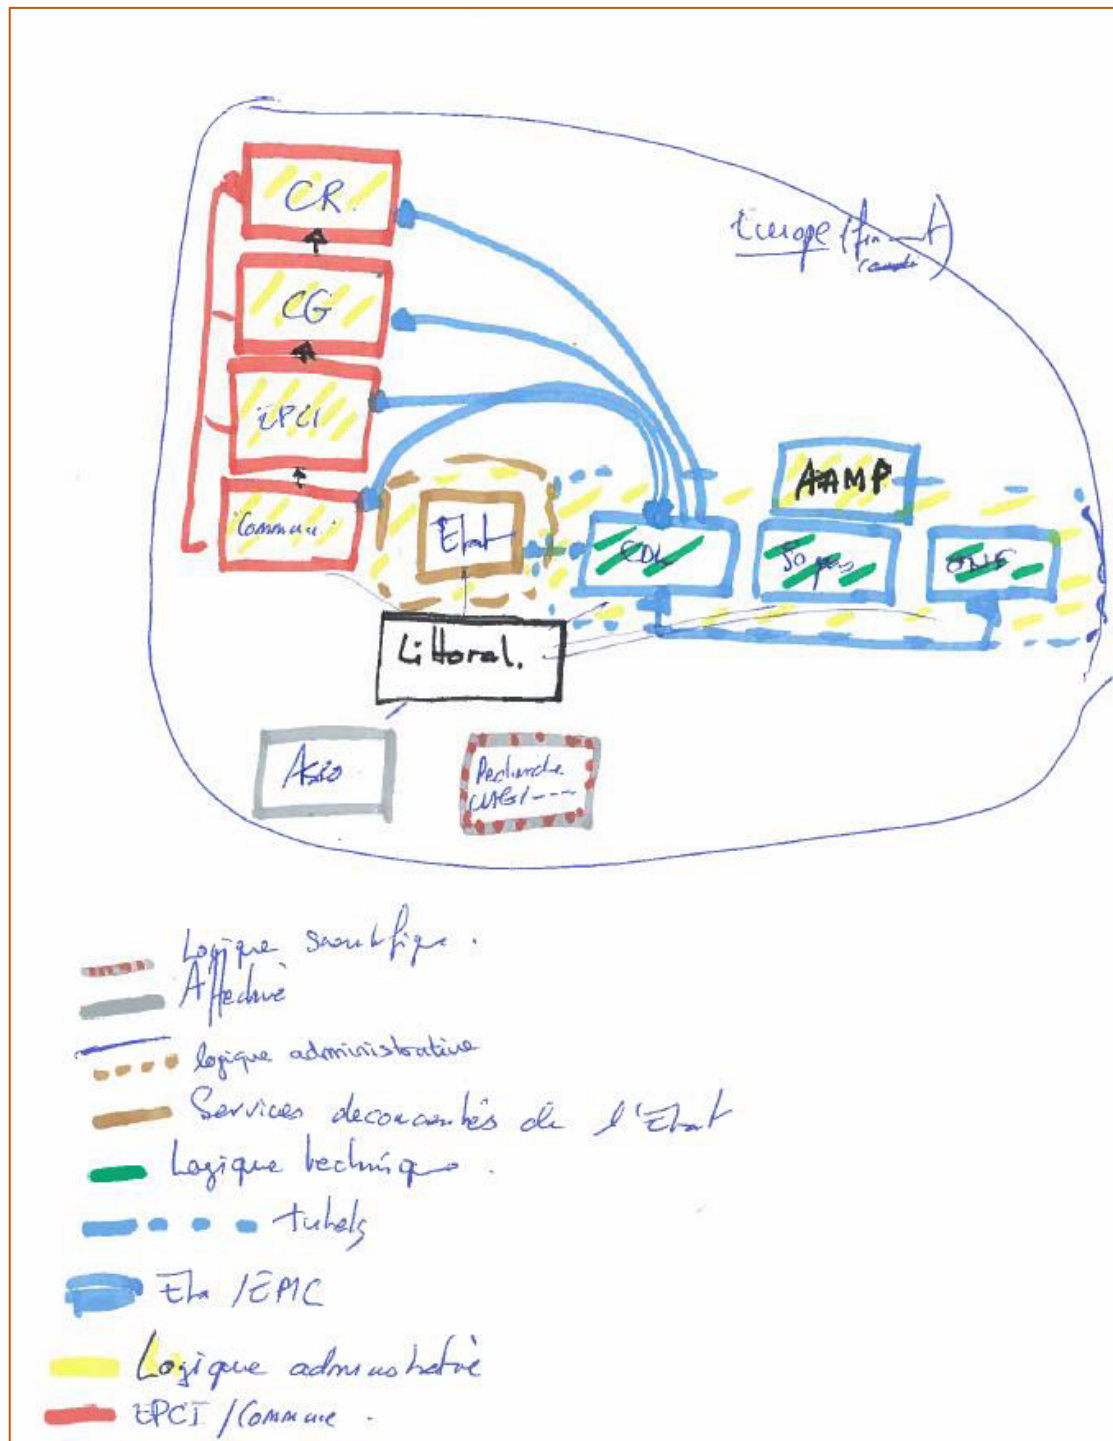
CR.

CG

EPCI

Commune

Europe (finant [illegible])

AAMP

Etat

CDL

Sopas

ONG

Littoral.

Asso

Recherche UBO/---

Logique scientifique.

Affective

logique administrative

Services deconcentrés de l'Etat

Logique technique.

tutels

Etat /EPIC

Logique admino hative

EPCI /Commune .